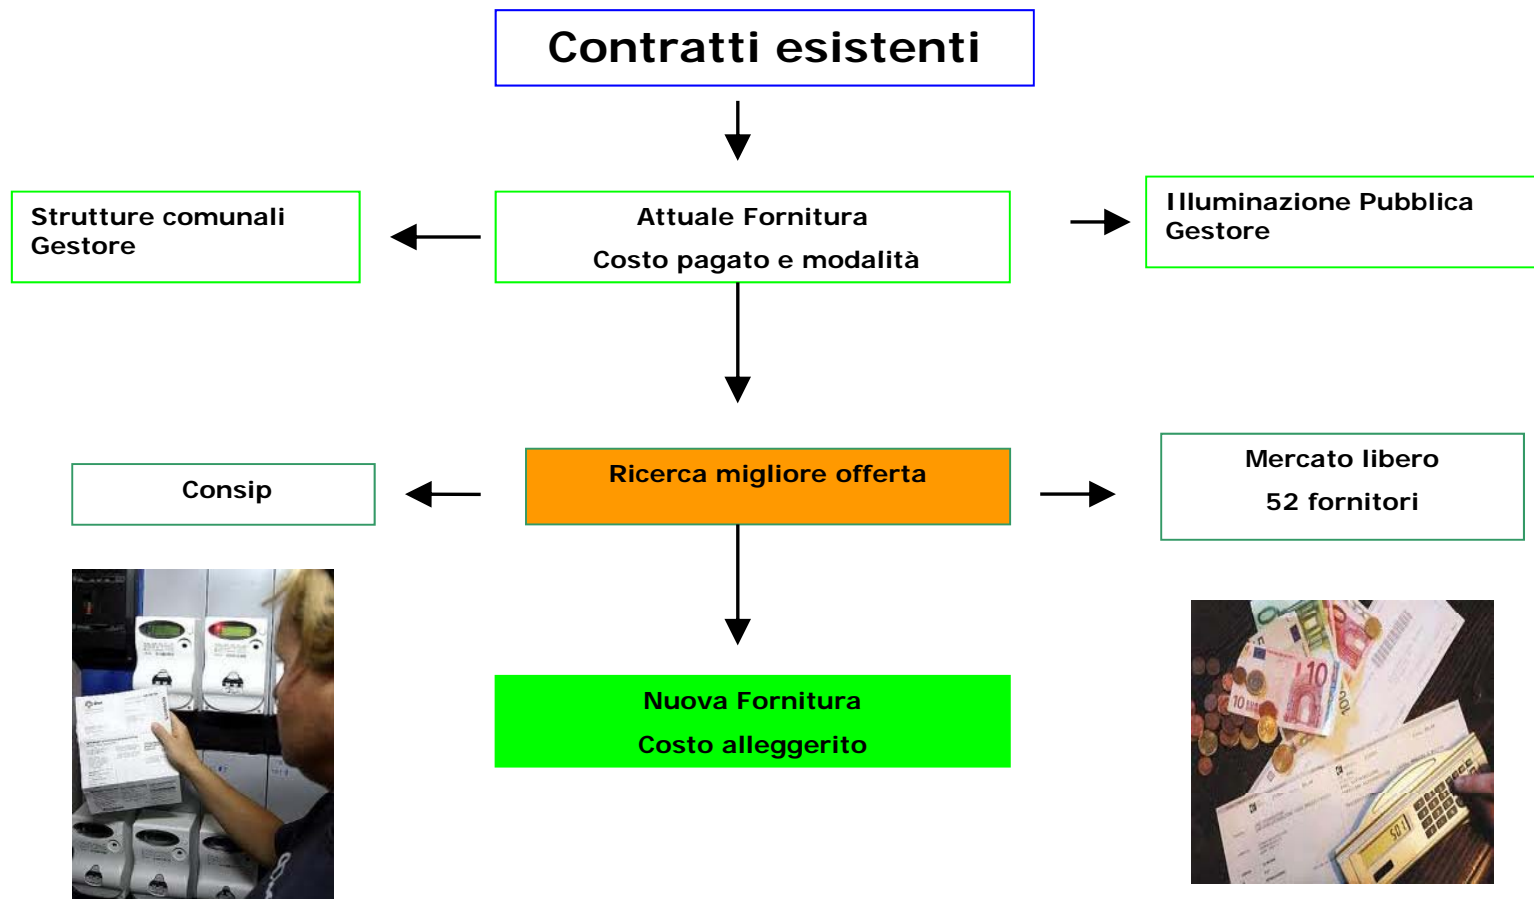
Contratti esistenti

Strutture comunali
Gestore

Attuale Fornitura
Costo pagato e modalità

Illuminazione Pubblica
Gestore

Consip

Ricerca migliore offerta

Mercato libero
52 fornitori

Nuova Fornitura
Costo alleggerito